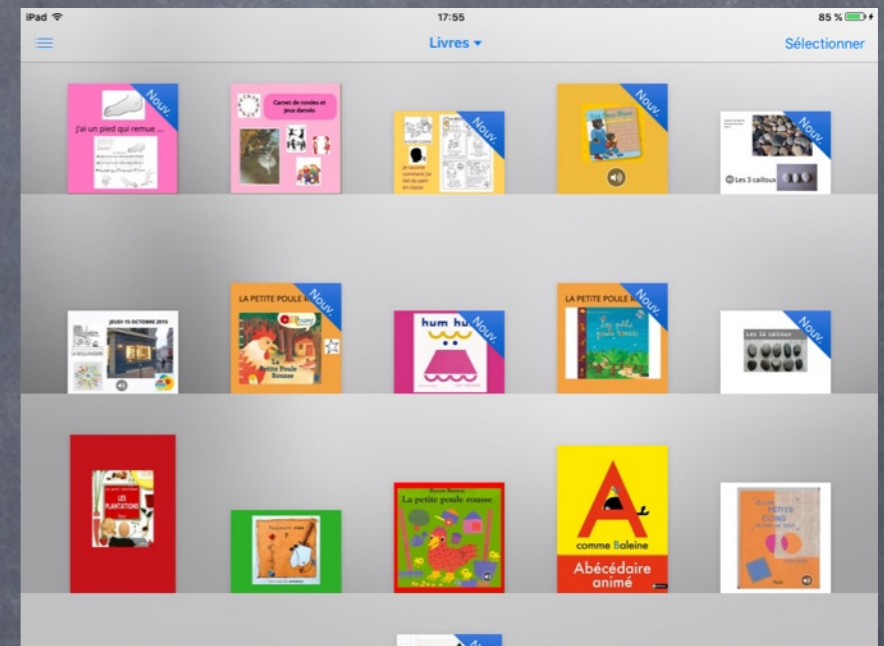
iPad
17:55
85 %
Livres
Sélectionner

Nouv.
J'ai un pied qui remue ...

Carnet de rondes et jeux dansés

Nouv.
Je raconte comment j'ai fait du pain en classe

Nouv.

Nouv.
Les 3 cailloux

JEUDI 15 OCTOBRE 2015
LA BOULANGERIE

LA PETITE POULE
Nouv.
La Petite Poule Rousse

hum hu
Nouv.

LA PETITE POULE
Nouv.
La petite poule rousse

Nouv.
Les 10 cailloux

LES PLANTATIONS

La petite poule rousse

A
comme Baleine
Abécédaire animé

PETITS CONS
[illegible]

Nouv.